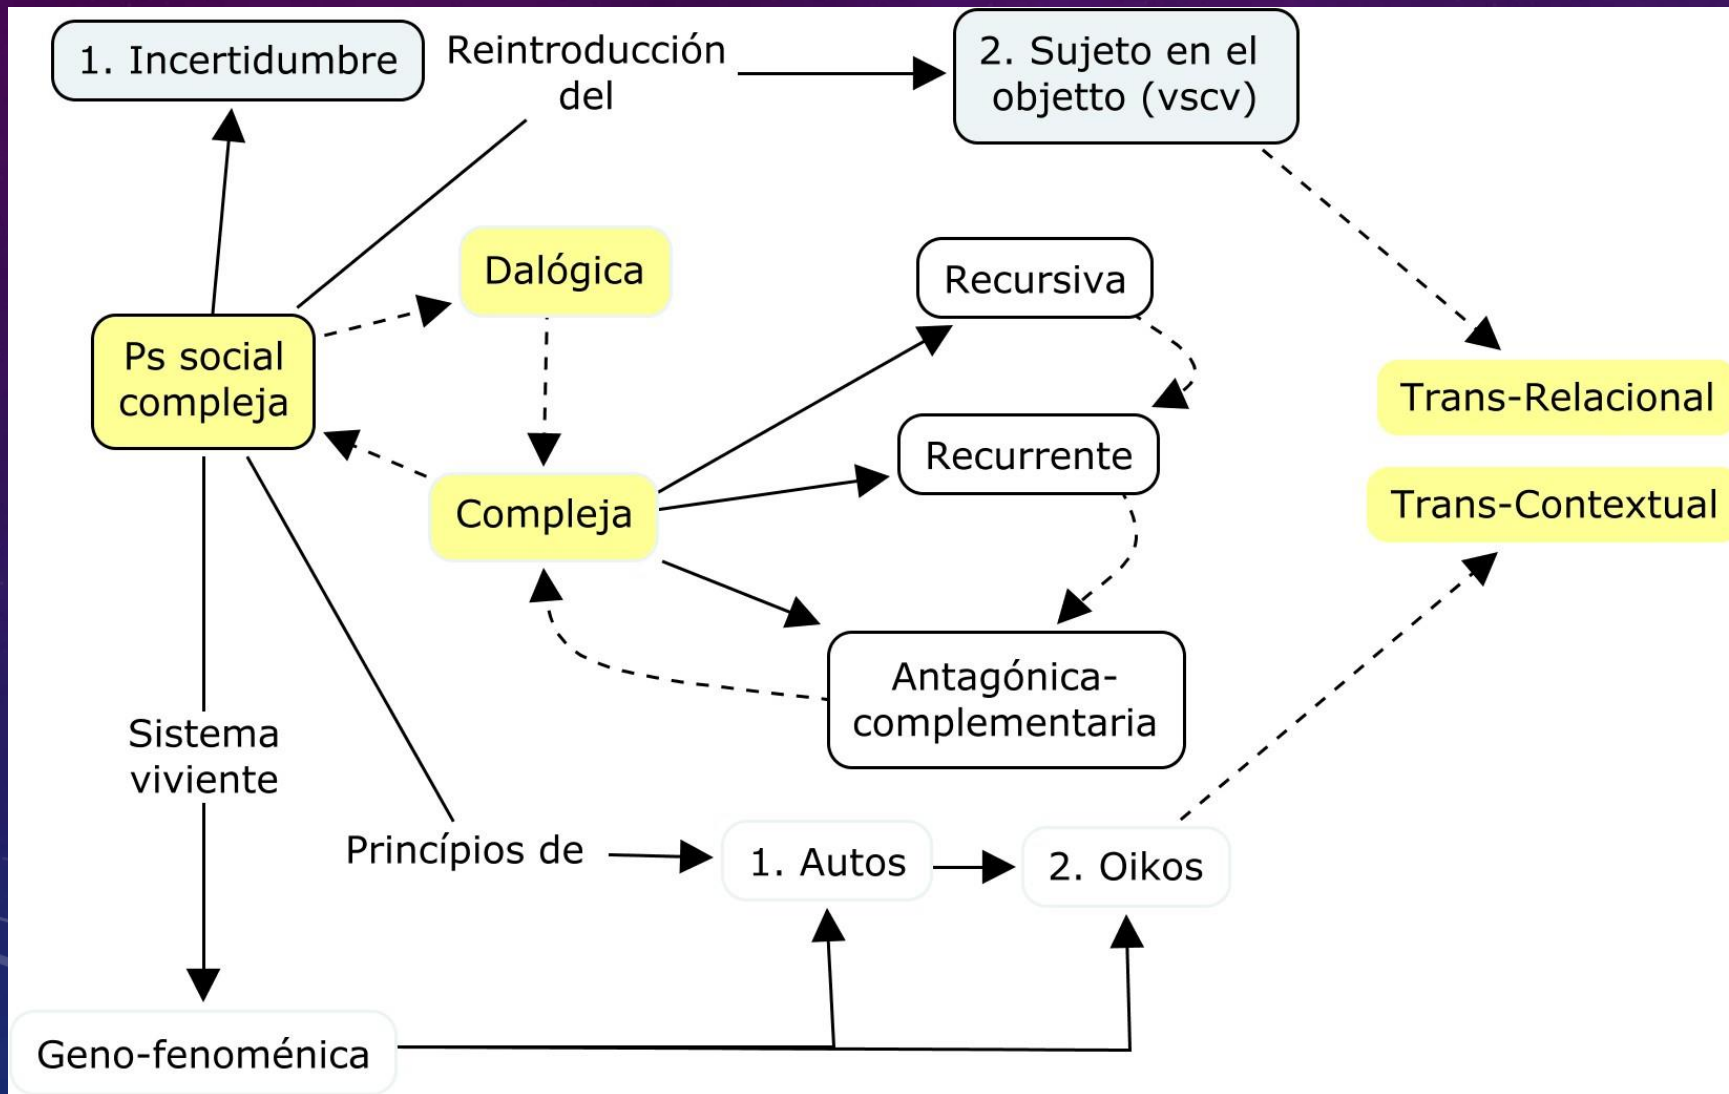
1. Incertidumbre

Reintroducción del

2. Sujeto en el objetto (vscv)

Dalógica

Recursiva

Ps social compleja

Trans-Relacional

Recurrente

Trans-Contextual

Compleja

Antagónica-complementaria

Sistema viviente

Princípios de

1. Autos

2. Oikos

Geno-fenoménica